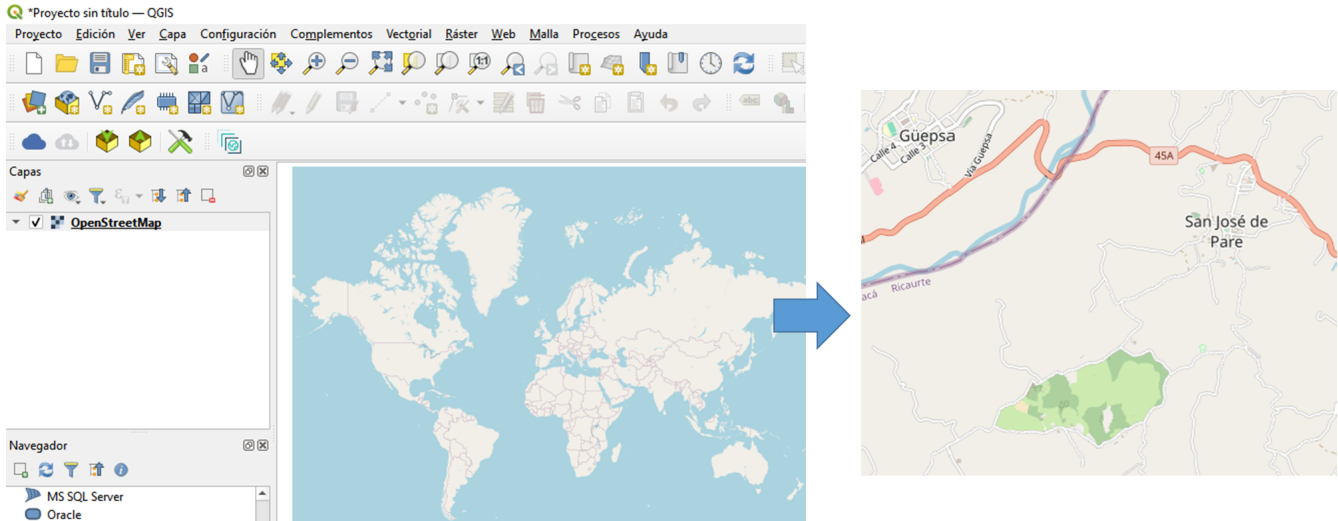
*Proyecto sin título — QGIS

Proyecto Edición Ver Capa Configuración Complementos Vectorial Ráster Web Malla Procesos Ayuda

Capas

OpenStreetMap

Navegador

MS SQL Server
Oracle

Güepsa
Calle 4
Calle 3
Vía Güepsa
45A
San José de Pare
acá Ricaurte